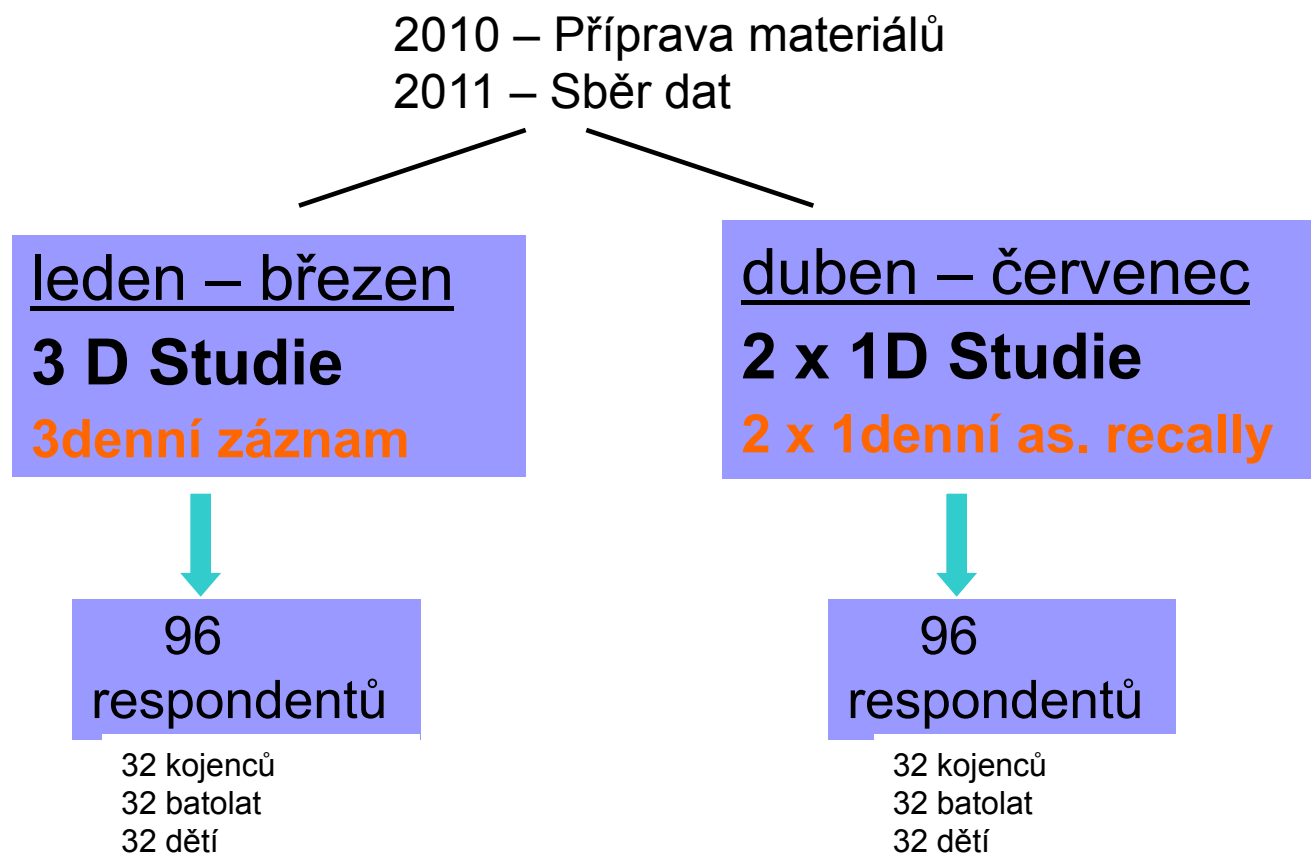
2010 – Příprava materiálů
2011 – Sběr dat

leden – březen
3 D Studie
3denní záznam

96
respondentů

32 kojenců
32 batolat
32 dětí

duben – červenec
2 x 1D Studie
2 x 1denní as. recally

96
respondentů

32 kojenců
32 batolat
32 dětí